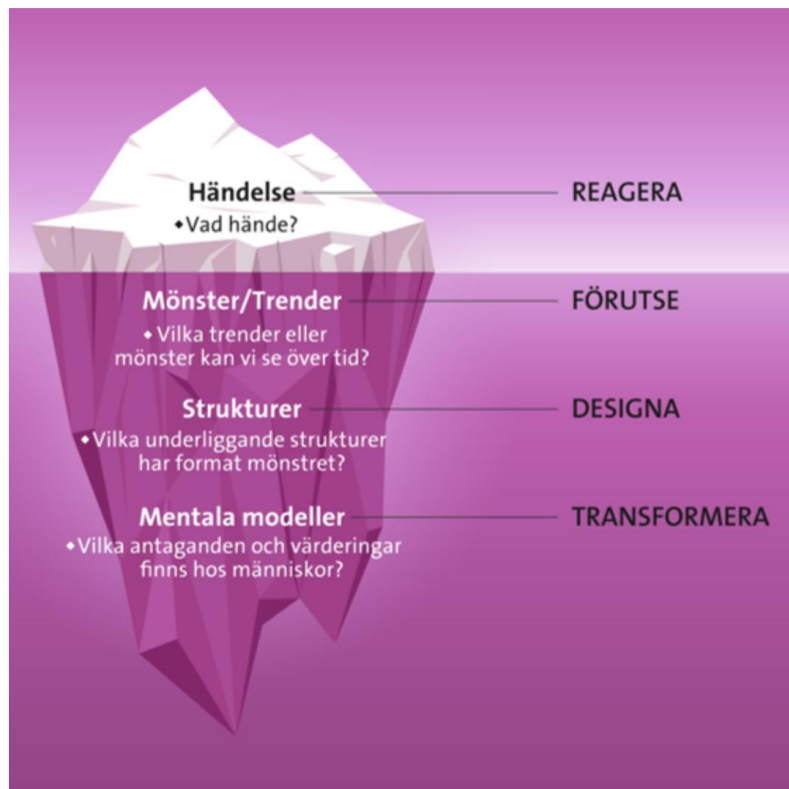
Händelse
• Vad hände?

REAGERA

Mönster/Trender
• Vilka trender eller mönster kan vi se över tid?

FÖRUTSE

Strukturer
• Vilka underliggande strukturer har format mönstret?

DESIGNA

Mentala modeller
• Vilka antaganden och värderingar finns hos människor?

TRANSFORMERA